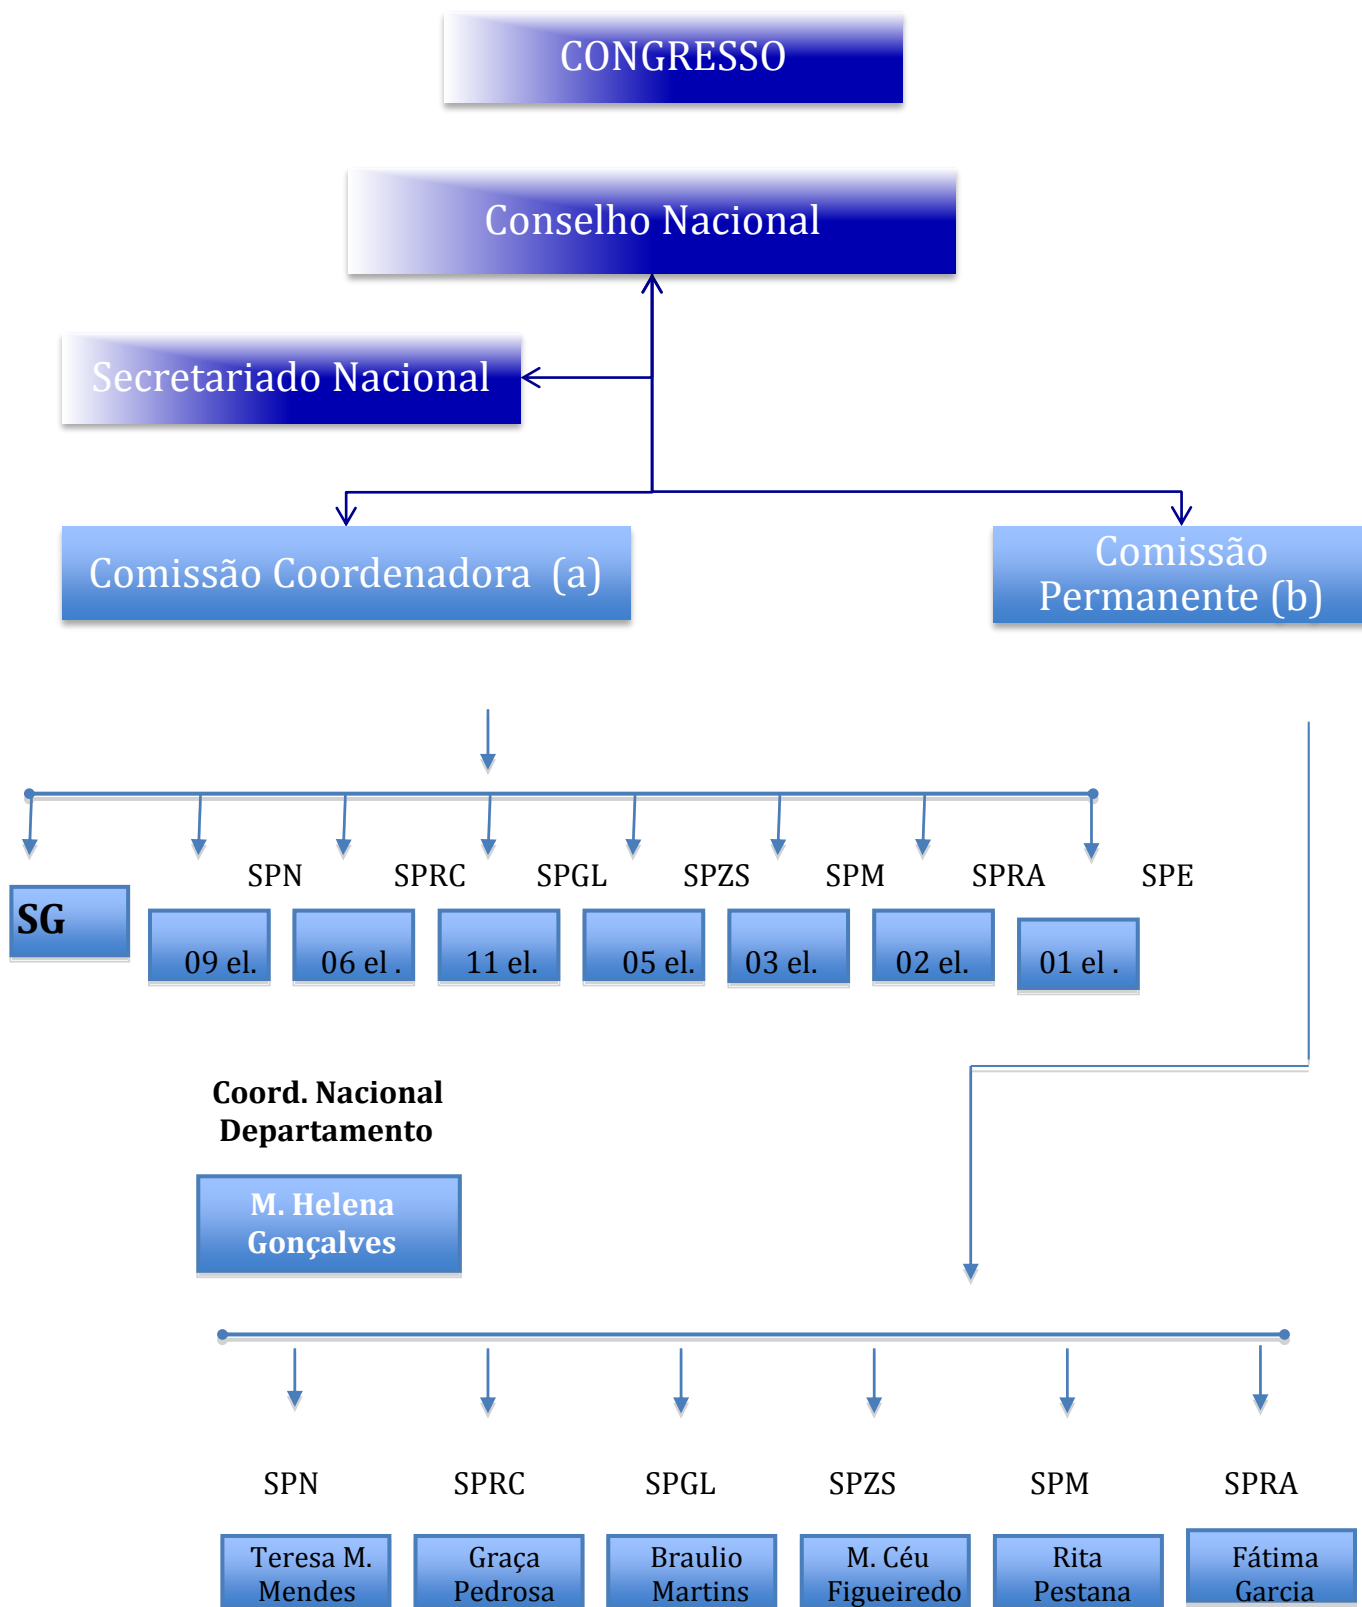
CONGRESSO

Conselho Nacional

Secretariado Nacional

Comissão Coordenadora (a)

Comissão Permanente (b)

SPN SPRC SPGL SPZS SPM SPRA SPE

SG

09 el.

06 el .

11 el.

05 el.

03 el.

02 el.

01 el .

Coord. Nacional Departamento

M. Helena Gonçalves

SPN SPRC SPGL SPZS SPM SPRA

Teresa M. Mendes

Graça Pedrosa

Braulio Martins

M. Céu Figueiredo

Rita Pestana

Fátima Garcia